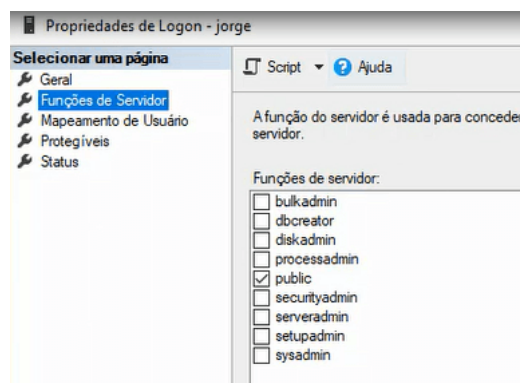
Propriedades de Logon - jorge

Selecionar uma página
Geral
Funções de Servidor
Mapeamento de Usuário
Protegíveis
Status

Script ▾ Ajuda

A função do servidor é usada para conceder servidor.

Funções de servidor:
bulkadmin
dbcreator
diskadmin
processadmin
public
securityadmin
serveradmin
setupadmin
sysadmin